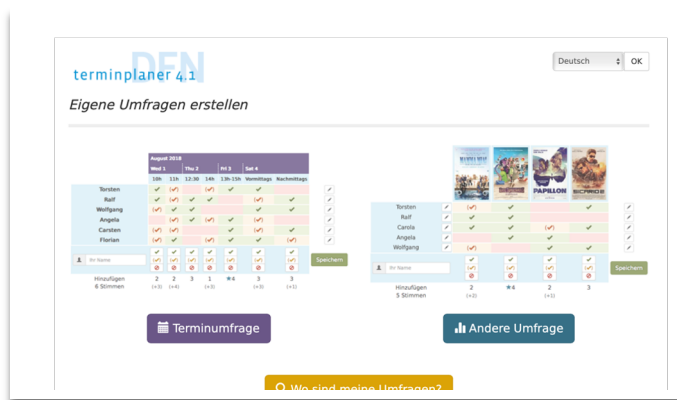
DFN
terminplaner 4.1

Deutsch OK

Eigene Umfragen erstellen

| | August 2018 | | | | | | | |
|---|---|---|---|---|---|---|---|---|
| | Wed 1 | | Thu 2 | | Fri 3 | Sat 4 | | |
| | 10h | 11h | 12:30 | 14h | 13h-15h | Vormittags | Nachmittags | |
| Torsten | | | | | | | | |
| Ralf | | | | | | | | |
| Wolfgang | | | | | | | | |
| Angela | | | | | | | | |
| Carsten | | | | | | | | |
| Florian | | | | | | | | |
| Ihr Name | | | | | | | | Speichern |
| Hinzufügen 6 Stimmen | 2 (+3) | 2 (+4) | 3 | 1 (+3) | 4 | 3 (+3) | 3 (+1) | |

Terminumfrage

| | | | | | |
|---|---|---|---|---|---|
| Torsten | | | | | |
| Ralf | | | | | |
| Carola | | | | | |
| Angela | | | | | |
| Wolfgang | | | | | |
| Ihr Name | | | | | Speichern |
| Hinzufügen 5 Stimmen | 2 (+2) | 4 | 2 (+1) | 3 | |

PAPILLON

Andere Umfrage

Wo sind meine Umfragen?